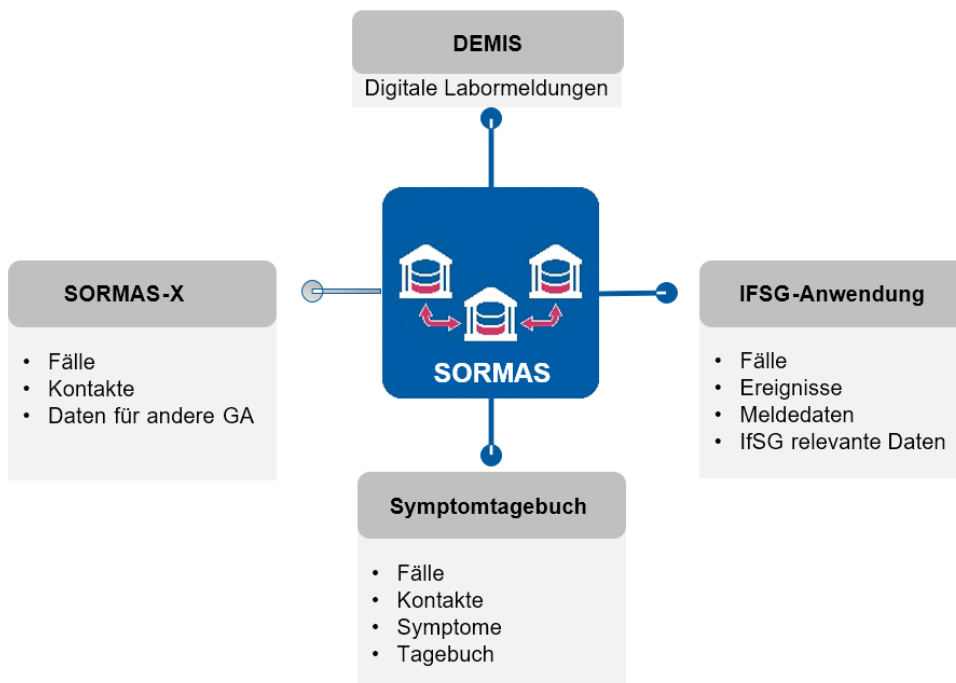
DEMIS

Digitale Labormeldungen

SORMAS-X

- Fälle
- Kontakte
- Daten für andere GA

SORMAS

IFSG-Anwendung

- Fälle
- Ereignisse
- Meldedaten
- IfSG relevante Daten

Symptomtagebuch

- Fälle
- Kontakte
- Symptome
- Tagebuch